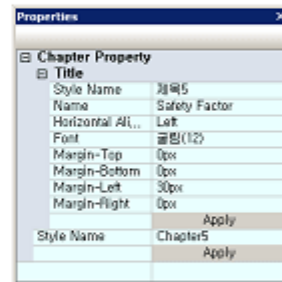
Properties

⊟ Chapter Property

⊟ Title

| | |
|---|---|
| Style Name | 제목5 |
| Name | Safety Factor |
| Horizontal Ali... | Left |
| Font | 굴림(12) |
| Margin-Top | 0px |
| Margin-Bottom | 0px |
| Margin-Left | 30px |
| Margin-Right | 0px |
| | Apply |
| Style Name | Chapter5 |
| | Apply |